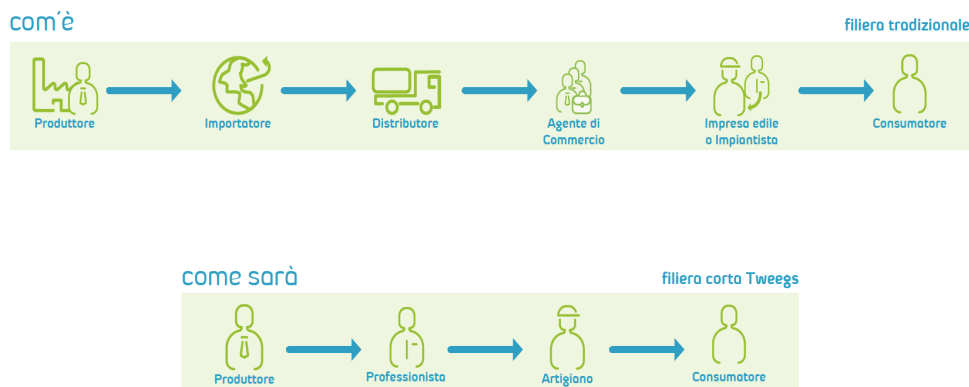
com'è

filiera tradizionale

Produttore

Importatore

Distributore

Agente di Commercio

Impresa edile o Impiantista

Consumatore

come sarà

filiera corta Tweegs

Produttore

Professionista

Artigiano

Consumatore